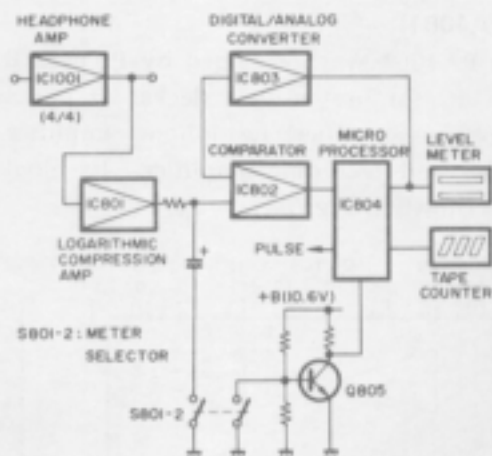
HEADPHONE AMP
IC1001
(4/4)
DIGITAL/ANALOG CONVERTER
IC803
COMPARATOR
IC802
MICRO PROCESSOR
IC804
LEVEL METER
IC801
LOGARITHMIC COMPRESSION AMP
PULSE
TAPE COUNTER
+
+B(10.6V)
S801-2: METER SELECTOR
S801-2
Q805